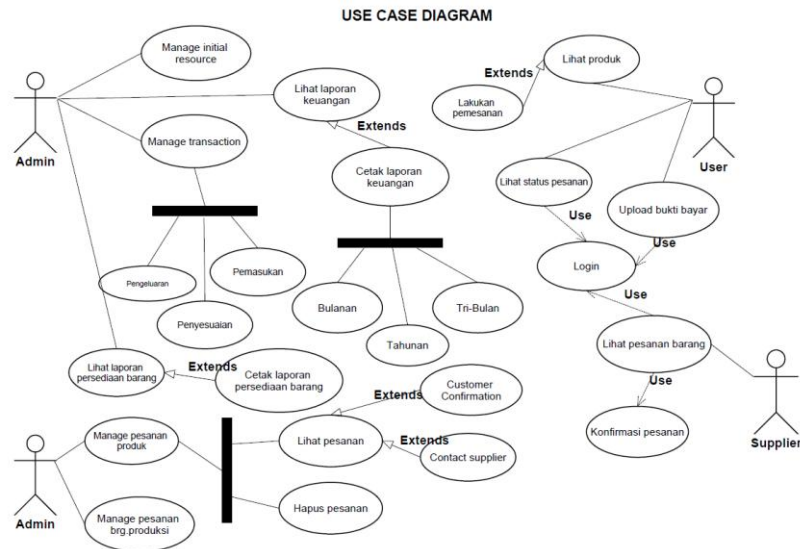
USE CASE DIAGRAM

Manage initial resource

Lihat laporan keuangan

Extends

Lihat produk

Lakukan pemesanan

Admin

Manage transaction

Extends

Cetak laporan keuangan

User

Lihat status pesanan

Upload bukti bayar

Use

Use

Login

Pengeluaran

Pemasukan

Bulanan

Tri-Bulan

Tahunan

Use

Penyesuaian

Lihat pesanan barang

Use

Lihat laporan persediaan barang

Extends

Cetak laporan persediaan barang

Customer Confirmation

Extends

Konfirmasi pesanan

Supplier

Manage pesanan produk

Lihat pesanan

Extends

Contact supplier

Admin

Manage pesanan brg.produksi

Hapus pesanan